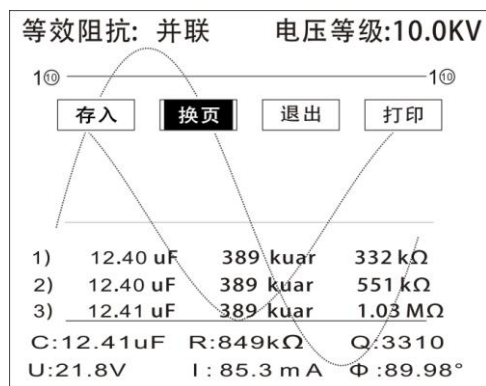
等效阻抗: 并联　电压等级:10.0KV

1⑩　1⑩

存入　换页　退出　打印

| | | | |
|---|---|---|---|
| 1) | 12.40 uF | 389 kuar | 332 kΩ |
| 2) | 12.40 uF | 389 kuar | 551 kΩ |
| 3) | 12.41 uF | 389 kuar | 1.03 MΩ |

C:12.41uF　R:849kΩ　Q:3310
U:21.8V　I: 85.3 m A　Φ :89.98°